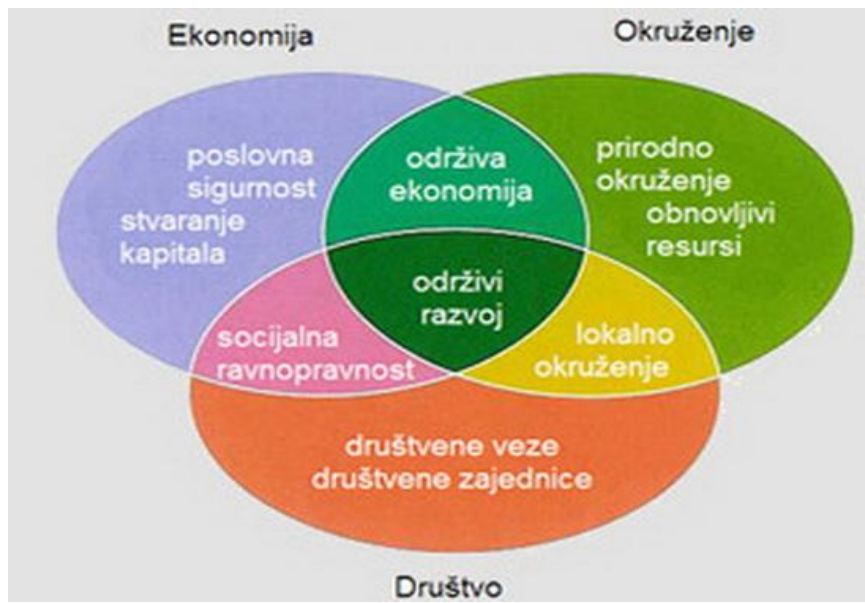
Ekonomija

Okruženje

poslovna sigurnost stvaranje kapitala

održiva ekonomija

prirodno okruženje obnovljivi resursi

održivi razvoj

socijalna ravnopravnost

lokalno okruženje

društvene veze društvene zajednice

Društvo